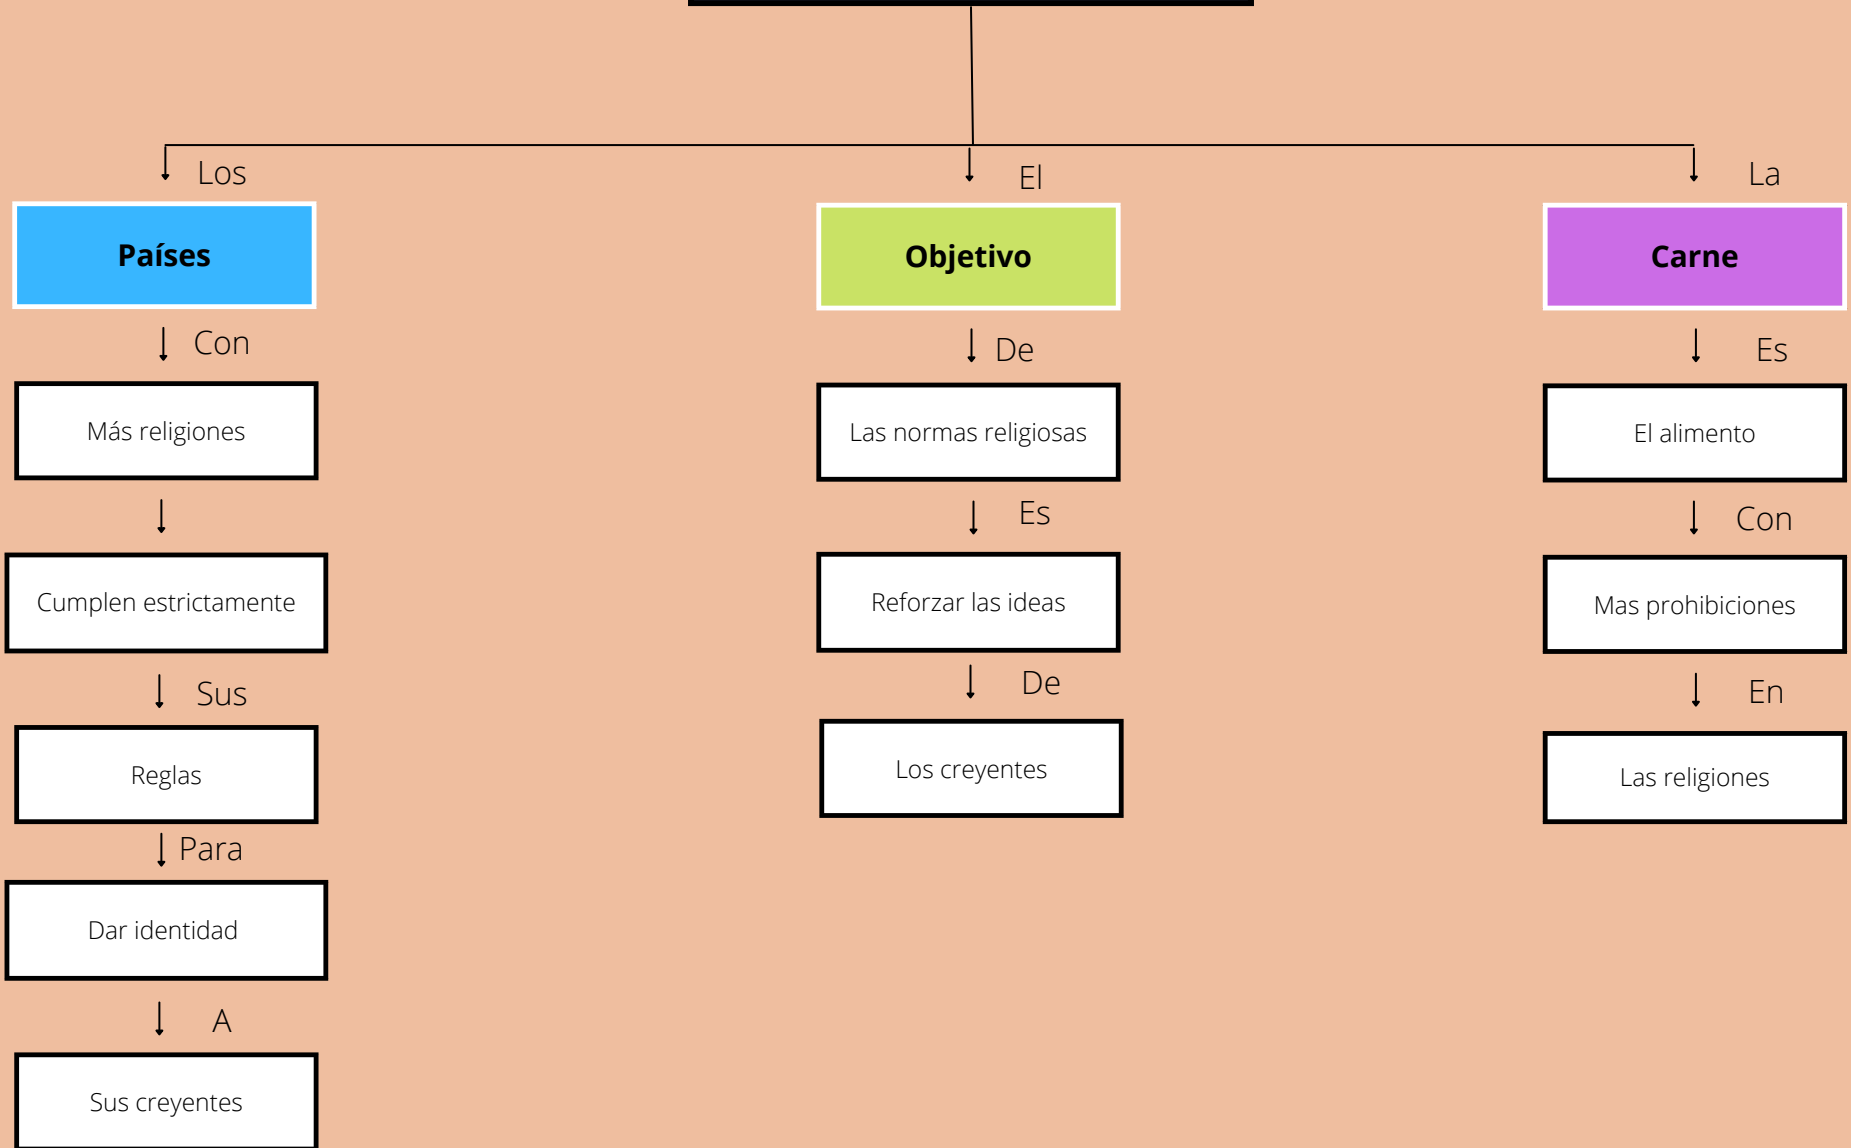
Los

Países

Con

Más religiones

Cumplen estrictamente

Sus

Reglas

Para

Dar identidad

A

Sus creyentes

El

Objetivo

De

Las normas religiosas

Es

Reforzar las ideas

De

Los creyentes

La

Carne

Es

El alimento

Con

Mas prohibiciones

En

Las religiones